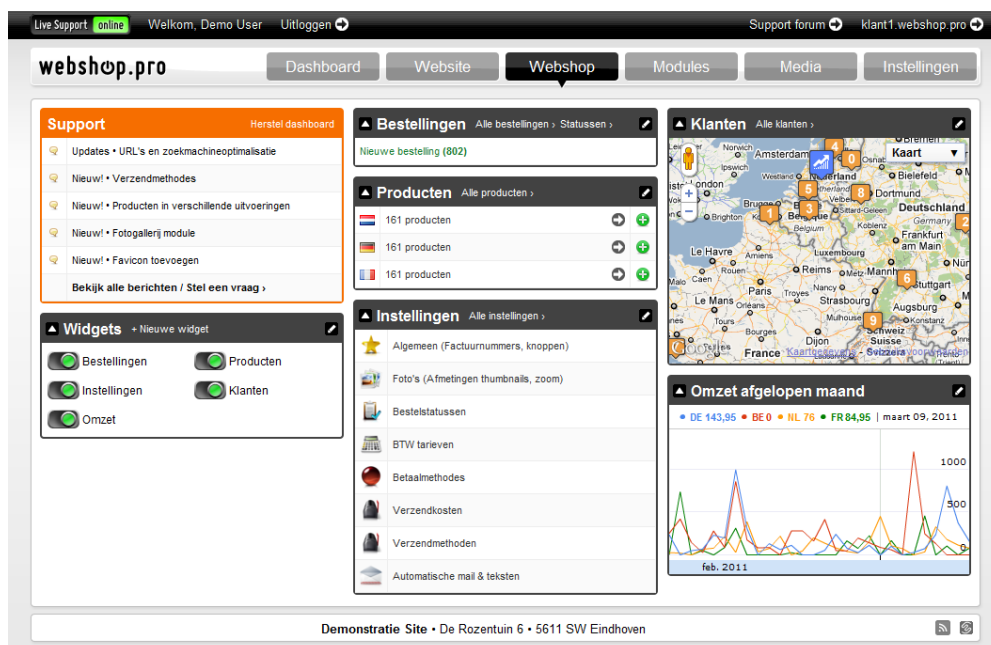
Live Support online Welkom, Demo User Uitloggen

Support forum klant1.webshop.pro

webshop.pro

Dashboard Website Webshop Modules Media Instellingen

Support Herstel dashboard

Updates • URL's en zoekmachineoptimalisatie

Nieuw! • Verzendmethodes

Nieuw! • Producten in verschillende uitvoeringen

Nieuw! • Fotogallerij module

Nieuw! • Favicon toevoegen

Bekijk alle berichten / Stel een vraag ›

Widgets + Nieuwe widget

Bestellingen Producten

Instellingen Klanten

Omzet

Bestellingen Alle bestellingen › Statussen ›

Nieuwe bestelling (802)

Producten Alle producten ›

161 producten

161 producten

161 producten

Instellingen Alle instellingen ›

Algemeen (Factuurnummers, knoppen)

Foto's (Afmetingen thumbnails, zoom)

Bestelstatussen

BTW tarieven

Betaalmethodes

Verzendkosten

Verzendmethoden

Automatische mail & teksten

Klanten Alle klanten ›

Kaart

Amsterdam Nederland Bielefeld London Brighton Belgique Belgium Dortmund Deutschland Germany Koblenz Frankfurt am Main Le Havre Amiens Luxembourg Paris Reims Troyes Mannheim Stuttgart Strasbourg Le Mans Orléans Augsburg Dijon Mulhouse Schweiz Suisse France Kaartgegevens

4 0 5 8 1 3 2 6 9

Omzet afgelopen maand

• DE 143,95 • BE 0 • NL 76 • FR 84,95 | maart 09, 2011

1000

500

0

feb. 2011

Demonstratie Site • De Rozentuin 6 • 5611 SW Eindhoven